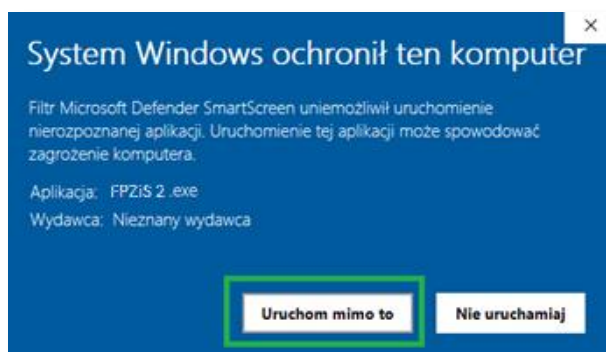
×

System Windows ochronił ten komputer

Filtr Microsoft Defender SmartScreen uniemożliwił uruchomienie nierozpoznanej aplikacji. Uruchomienie tej aplikacji może spowodować zagrożenie komputera.

Aplikacja: FPZiS 2 .exe
Wydawca: Nieznany wydawca

Uruchom mimo to

Nie uruchamiaj